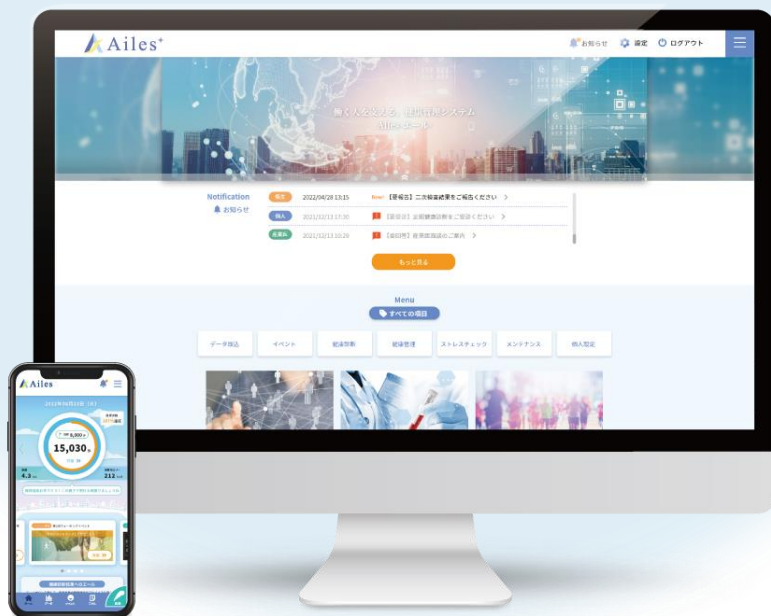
Ailes+

お知らせ 設定 ログアウト

働く人を支える、健康管理システム
Ailes エール

Notification
お知らせ

2022/04/28 13:15 New! 【要報告】二次検査結果をご報告ください >

2021/12/13 17:30 【要回答】定期健康診断をご回答ください >

2021/12/13 10:29 【お知らせ】産業医面談のご案内 >

もっと見る

Menu
すべての項目

データ提出
イベント
就業判断
健康管理
ストレスチェック
メンテナンス
個人設定

Ailes

15,030

4.3

212